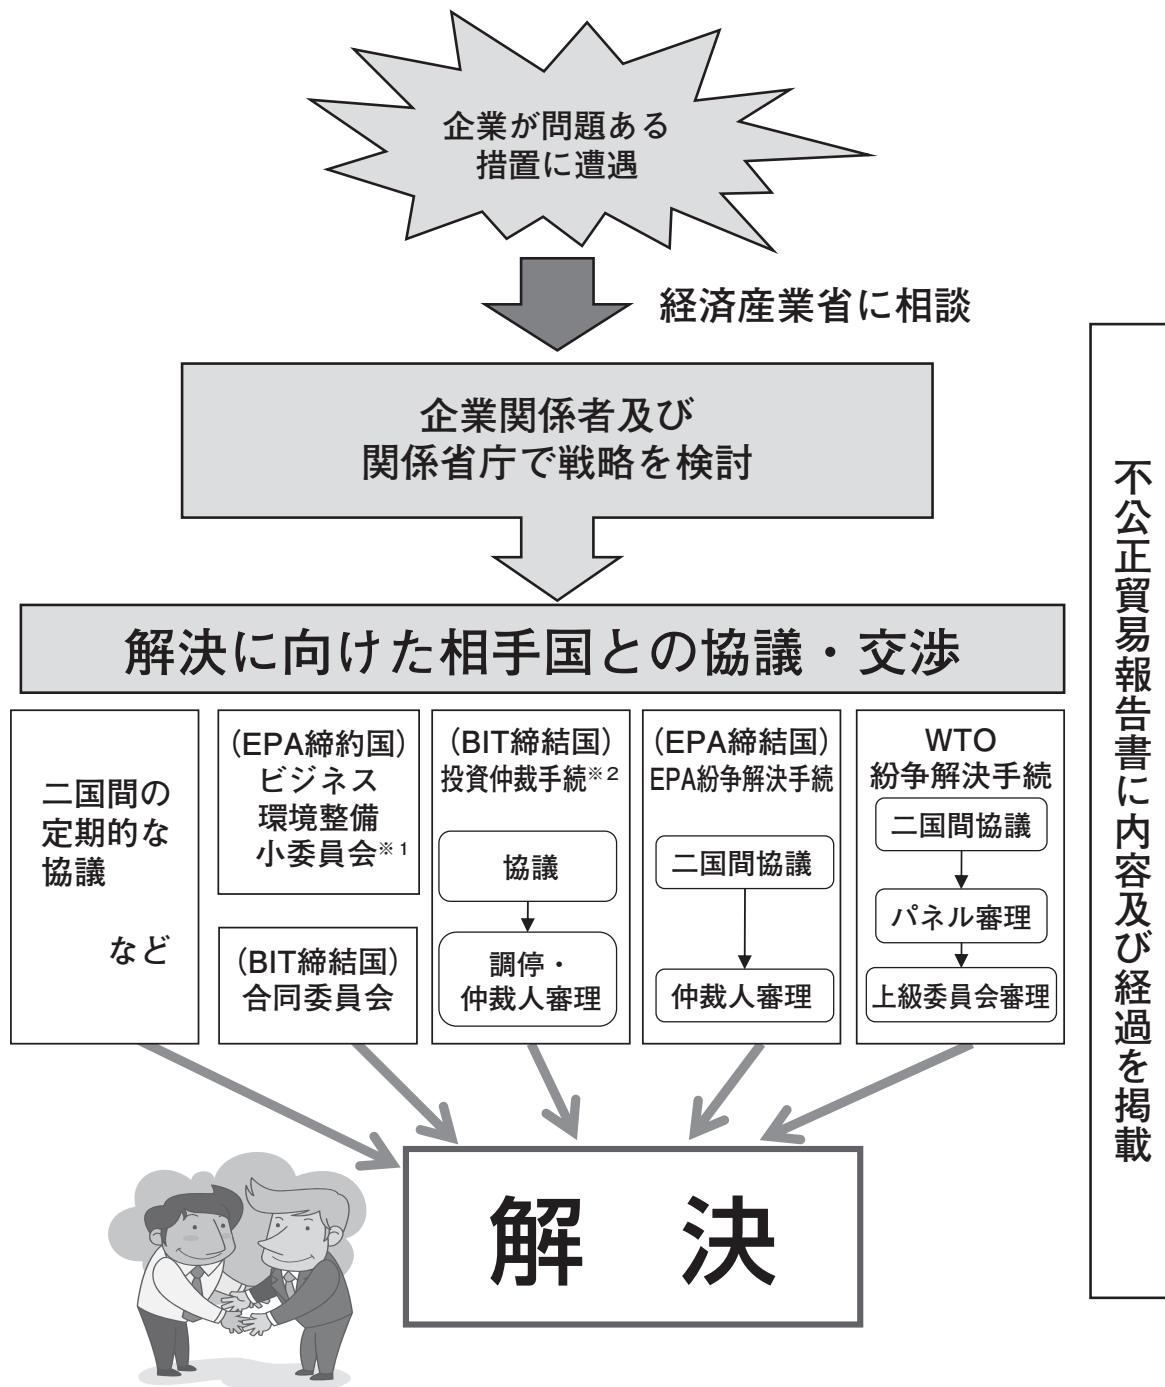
企業が問題ある措置に遭遇

経済産業省に相談

企業関係者及び関係省庁で戦略を検討

解決に向けた相手国との協議・交渉

二国間の定期的な協議

など

(EPA締約国)ビジネス環境整備小委員会※1

(BIT締結国)合同委員会

(BIT締結国)投資仲裁手続※2

協議

調停・仲裁人審理

(EPA締結国)EPA紛争解決手続

二国間協議

仲裁人審理

WTO紛争解決手続

二国間協議

パネル審理

上級委員会審理

解 決

不公正貿易報告書に内容及び経過を掲載